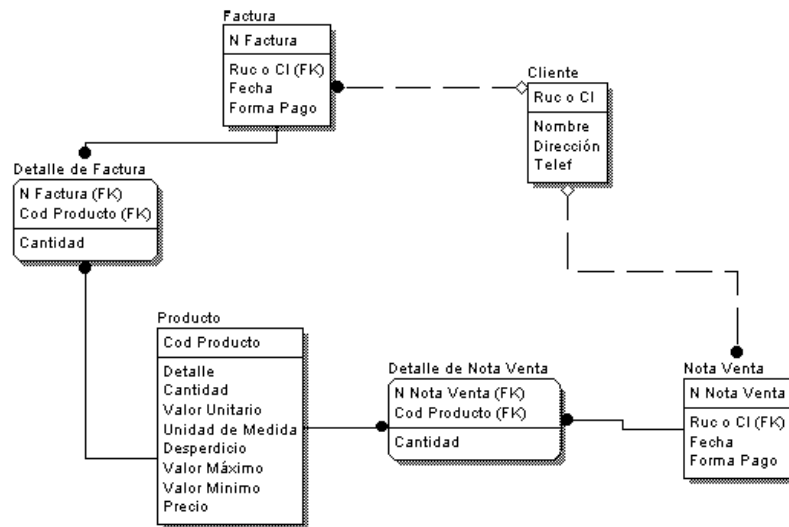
Factura
N Factura
Ruc o CI (FK)
Fecha
Forma Pago

Cliente
Ruc o CI
Nombre
Dirección
Telef

Detalle de Factura
N Factura (FK)
Cod Producto (FK)
Cantidad

Producto
Cod Producto
Detalle
Cantidad
Valor Unitario
Unidad de Medida
Desperdicio
Valor Máximo
Valor Minimo
Precio

Detalle de Nota Venta
N Nota Venta (FK)
Cod Producto (FK)
Cantidad

Nota Venta
N Nota Venta
Ruc o CI (FK)
Fecha
Forma Pago